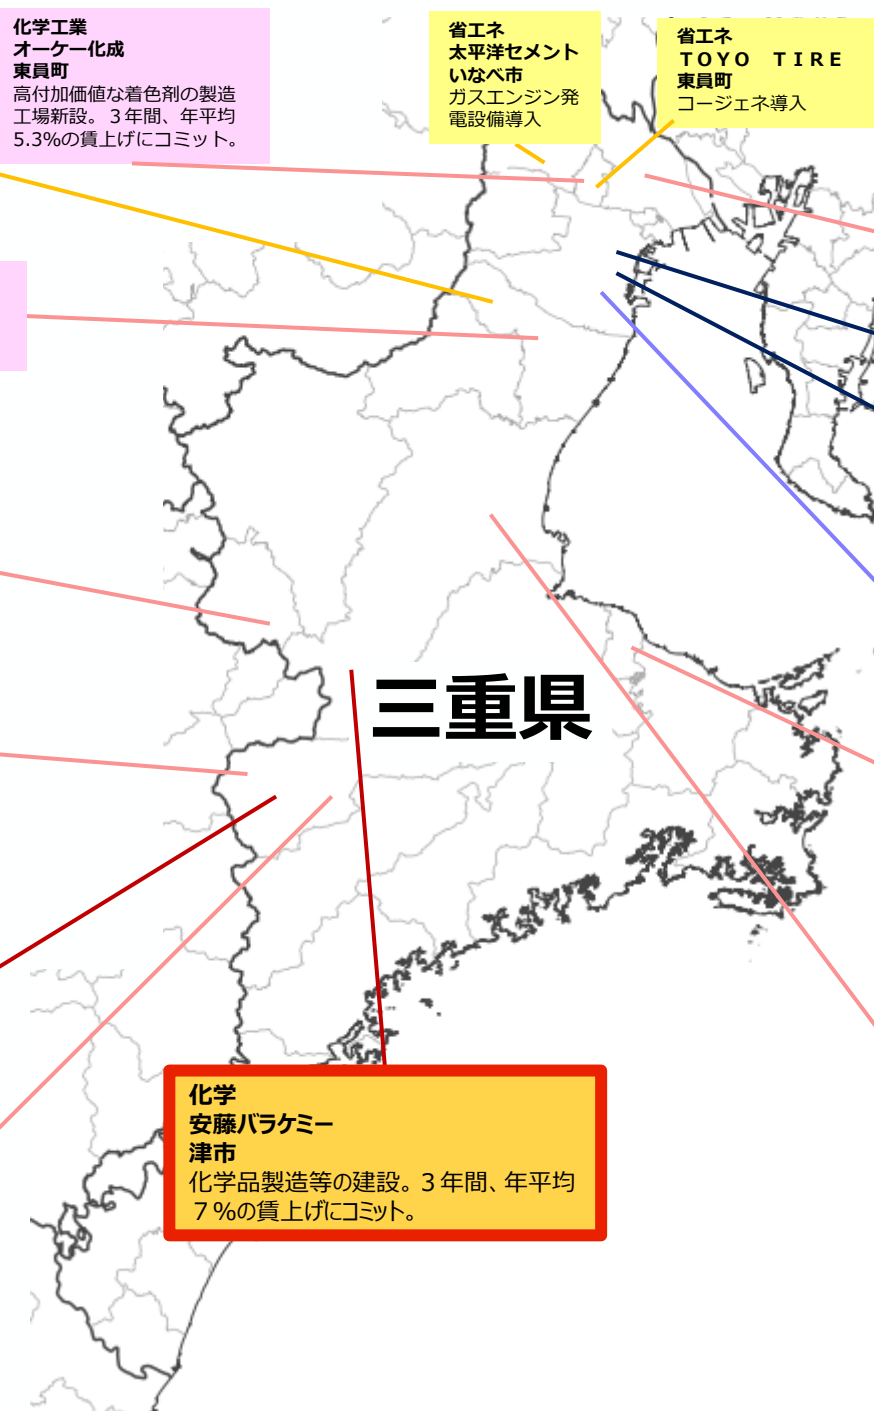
化学工業
オーケー化成
東員町
高付加価値な着色剤の製造工場新設。３年間、年平均5.3%の賃上げにコミット。

省エネ
太平洋セメント
いなべ市
ガスエンジン発電設備導入

省エネ
ＴＯＹＯ ＴＩＲＥ
東員町
コージェネ導入

三重県

化学
安藤バラケミー
津市
化学品製造等の建設。３年間、年平均７%の賃上げにコミット。